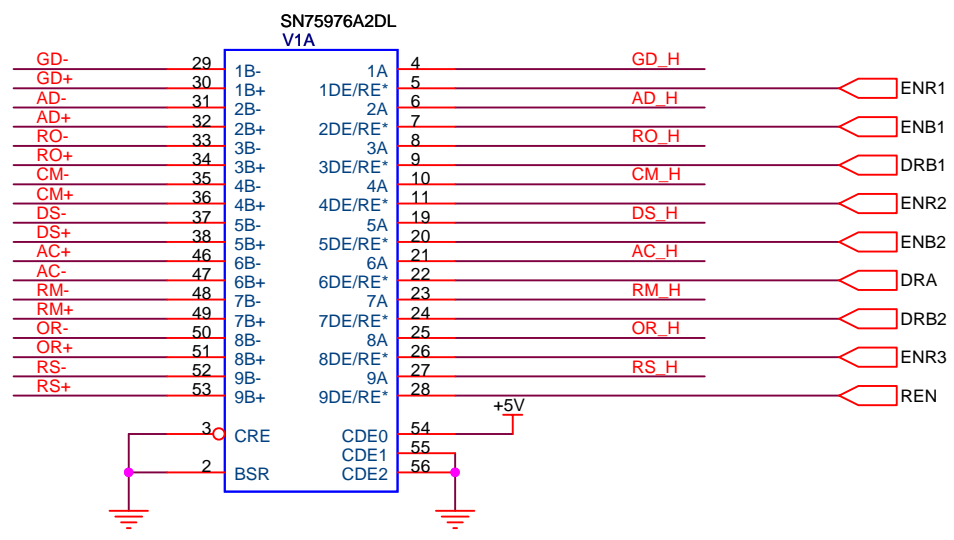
SN75976A2DL
V1A

GD- 29 1B-
GD+ 30 1B+
AD- 31 2B-
AD+ 32 2B+
RO- 33 3B-
RO+ 34 3B+
CM- 35 4B-
CM+ 36 4B+
DS- 37 5B-
DS+ 38 5B+
AC+ 46 6B-
AC- 47 6B+
RM- 48 7B-
RM+ 49 7B+
OR- 50 8B-
OR+ 51 8B+
RS- 52 9B-
RS+ 53 9B+
3 CRE
2 BSR

1A 4 GD_H
1DE/RE* 5 ENR1
2A 6 AD_H
2DE/RE* 7 ENB1
3A 8 RO_H
3DE/RE* 9 DRB1
4A 10 CM_H
4DE/RE* 11 ENR2
5A 19 DS_H
5DE/RE* 20 ENB2
6A 21 AC_H
6DE/RE* 22 DRA
7A 23 RM_H
7DE/RE* 24 DRB2
8A 25 OR_H
8DE/RE* 26 ENR3
9A 27 RS_H
9DE/RE* 28 REN
+5V
CDE0 54
CDE1 55
CDE2 56